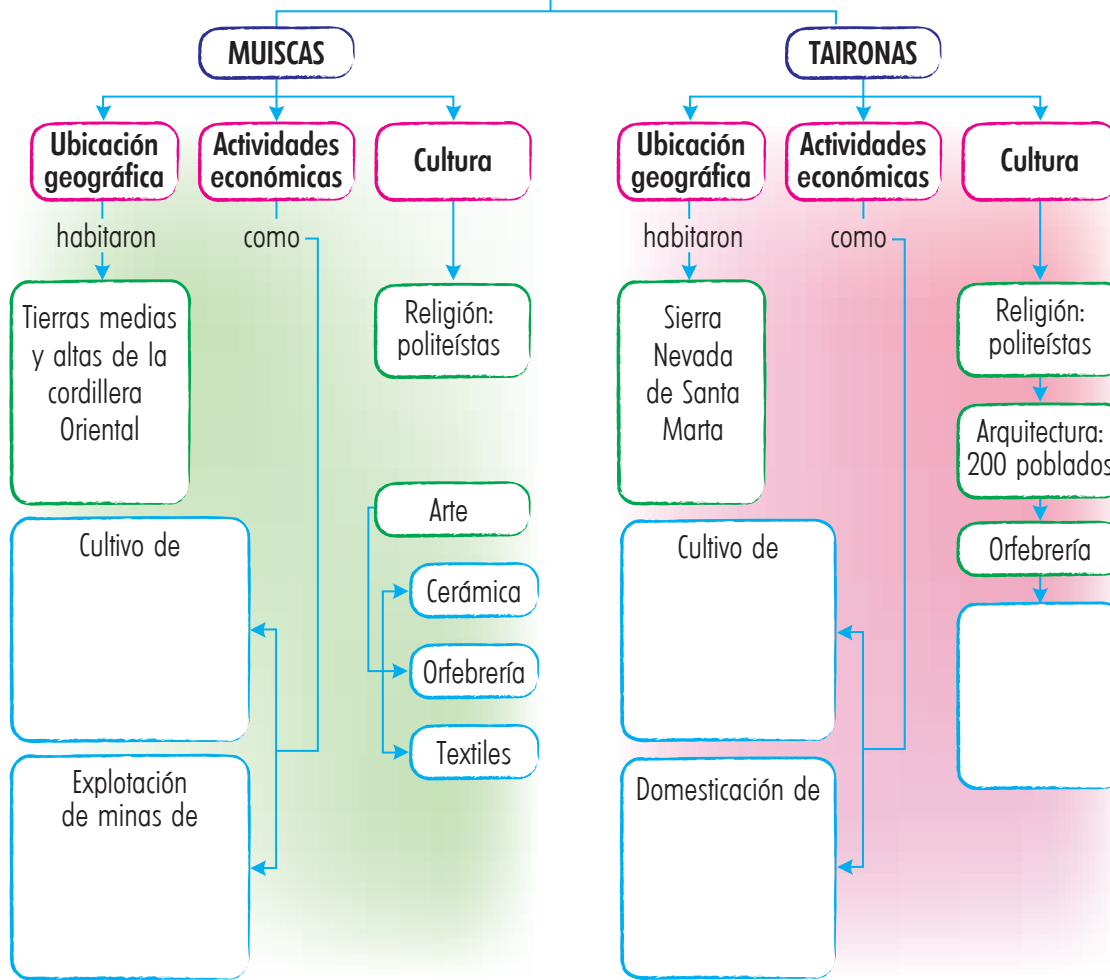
MUISCAS

Ubicación geográfica

habitaron

Tierras medias y altas de la cordillera Oriental

Actividades económicas

como

Cultivo de

Explotación de minas de

Cultura

Religión: politeístas

Arte

Cerámica

Orfebrería

Textiles

TAIRONAS

Ubicación geográfica

habitaron

Sierra Nevada de Santa Marta

Actividades económicas

como

Cultivo de

Domesticación de

Cultura

Religión: politeístas

Arquitectura: 200 poblados

Orfebrería